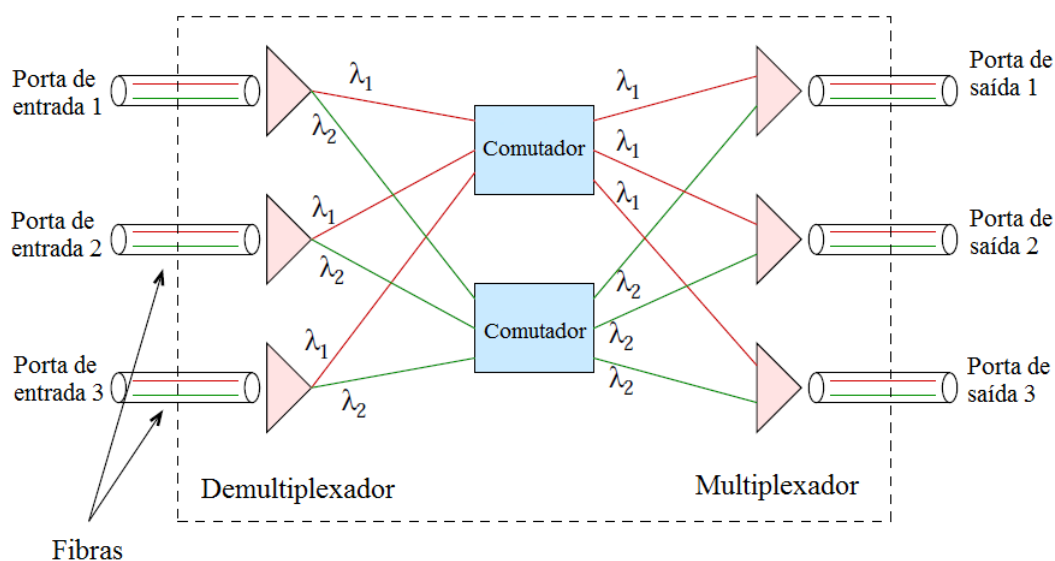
Porta de entrada 1

Porta de entrada 2

Porta de entrada 3

$\lambda_1$
$\lambda_2$
$\lambda_1$
$\lambda_2$
$\lambda_1$
$\lambda_2$

Comutador

Comutador

$\lambda_1$
$\lambda_1$
$\lambda_1$
$\lambda_2$
$\lambda_2$
$\lambda_2$

Porta de saída 1

Porta de saída 2

Porta de saída 3

Demultiplexador

Multiplexador

Fibras